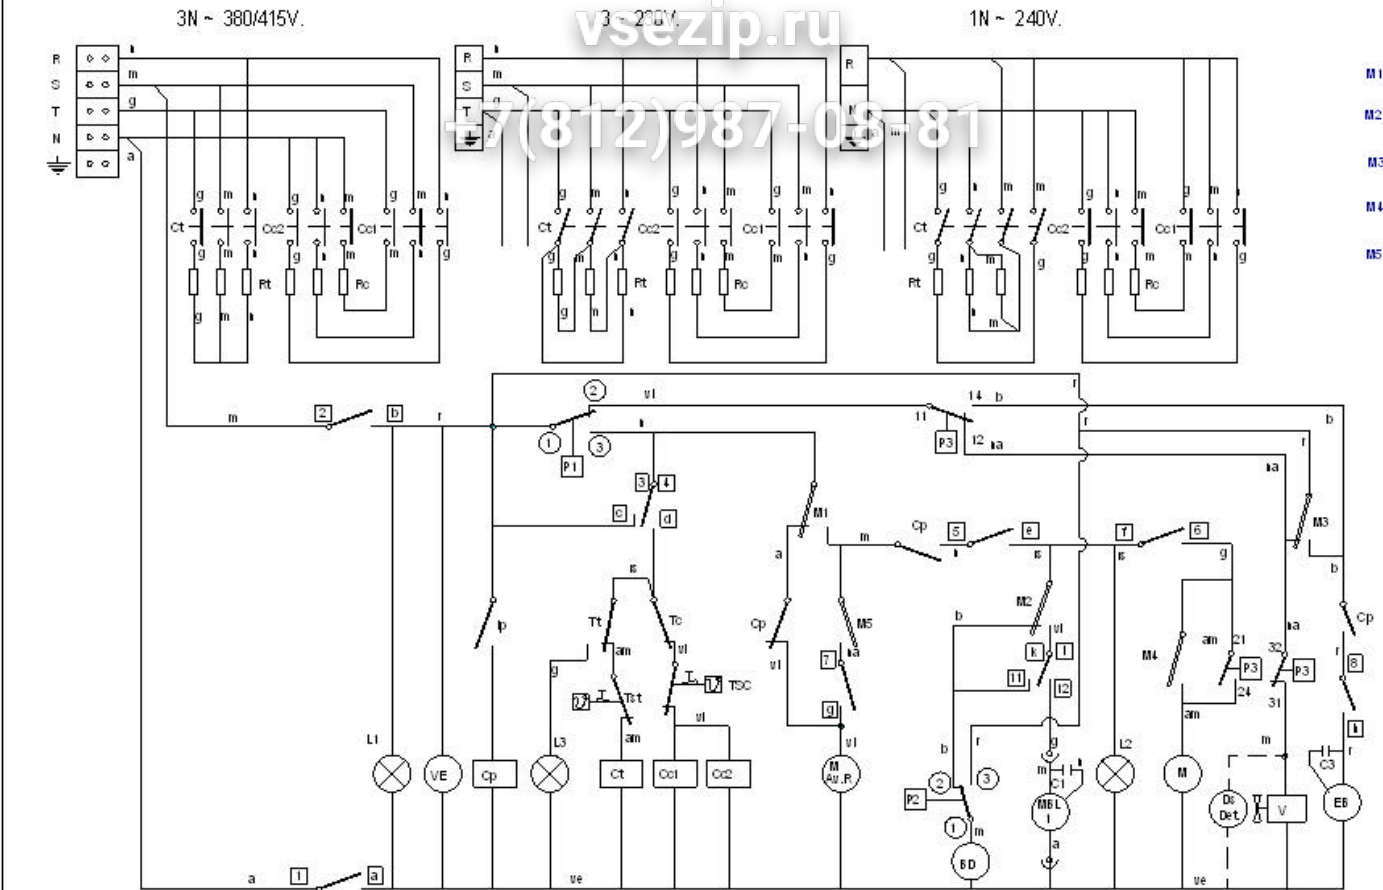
3N ~ 380/415V.
3 ~ 230V.
1N ~ 240V.
vsezip.ru
+7(812)987-08-81

R
S
T
N

M1
M2
M3
M4
M5

Ct
Cc2
Cc1
Rt
Rc

m
2
b
r
2
vl
1
3
P1
14 b
11
P3
12
ma
3
c
d
M1
m
Cp
5
e
f
6
M3
Ip
Tt
Tc
am
vl
17
Tst
17
TSC
Cp
M5
7
ma
g
M2
vl
k
1
11
12
M4
am
21
P3
24
32
P3
31
Cp
8
h
L1
VE
Cp
L3
Ct
Cc1
Cc2
M Av.R
P2
2
3
1
BD
MBL
C1
L2
M
Ds Det
V
C3
EB
a
1
a
ve
ve